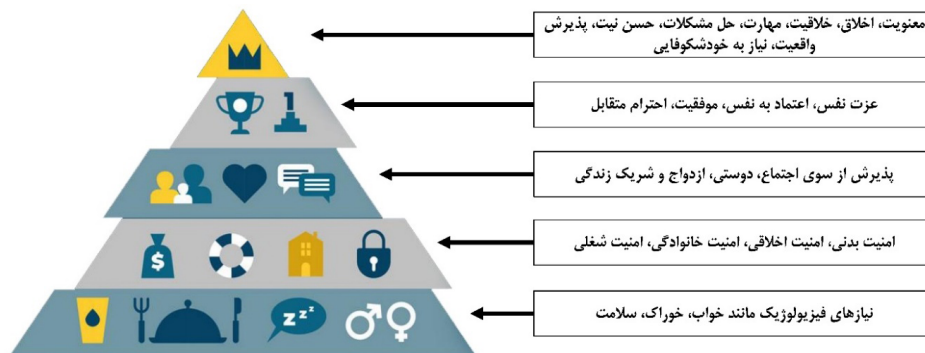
معنویت، اخلاق، خلاقیت، مهارت، حل مشکلات، حسن نیت، پذیرش واقعیت، نیاز به خودشکوفایی

عزت نفس، اعتماد به نفس، موفقیت، احترام متقابل

پذیرش از سوی اجتماع، دوستی، ازدواج و شریک زندگی

امنیت بدنی، امنیت اخلاقی، امنیت خانوادگی، امنیت شغلی

نیازهای فیزیولوژیک مانند خواب، خوراک، سلامت

$

zzz